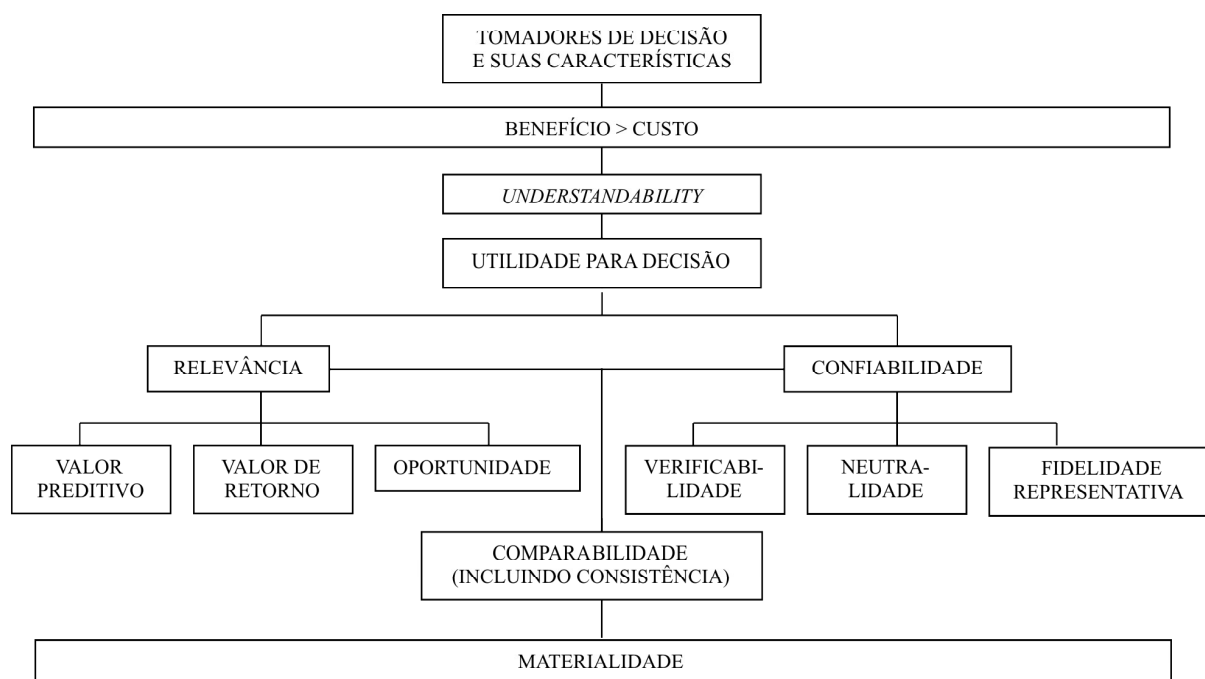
TOMADORES DE DECISÃO E SUAS CARACTERÍSTICAS

BENEFÍCIO > CUSTO

UNDERSTANDABILITY

UTILIDADE PARA DECISÃO

RELEVÂNCIA

CONFIABILIDADE

VALOR PREDITIVO

VALOR DE RETORNO

OPORTUNIDADE

VERIFICABILIDADE

NEUTRALIDADE

FIDELIDADE REPRESENTATIVA

COMPARABILIDADE (INCLUINDO CONSISTÊNCIA)

MATERIALIDADE